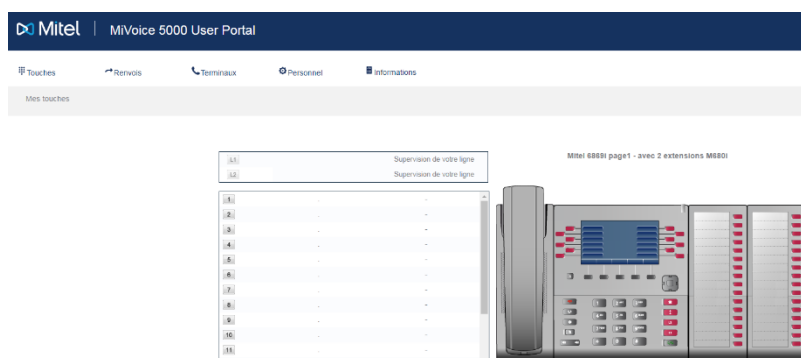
Mitel | MiVoice 5000 User Portal

Touches Renvois Terminaux Personnel Informations

Mes touches

| | |
|---|---|
| L1 | Supervision de votre ligne |
| L2 | Supervision de votre ligne |

| | | |
|---|---|---|
| 1 | - | - |
| 2 | - | - |
| 3 | - | - |
| 4 | - | - |
| 5 | - | - |
| 6 | - | - |
| 7 | - | - |
| 8 | - | - |
| 9 | - | - |
| 10 | - | - |
| 11 | - | - |

Mitel 6869i page1 - avec 2 extensions M680i